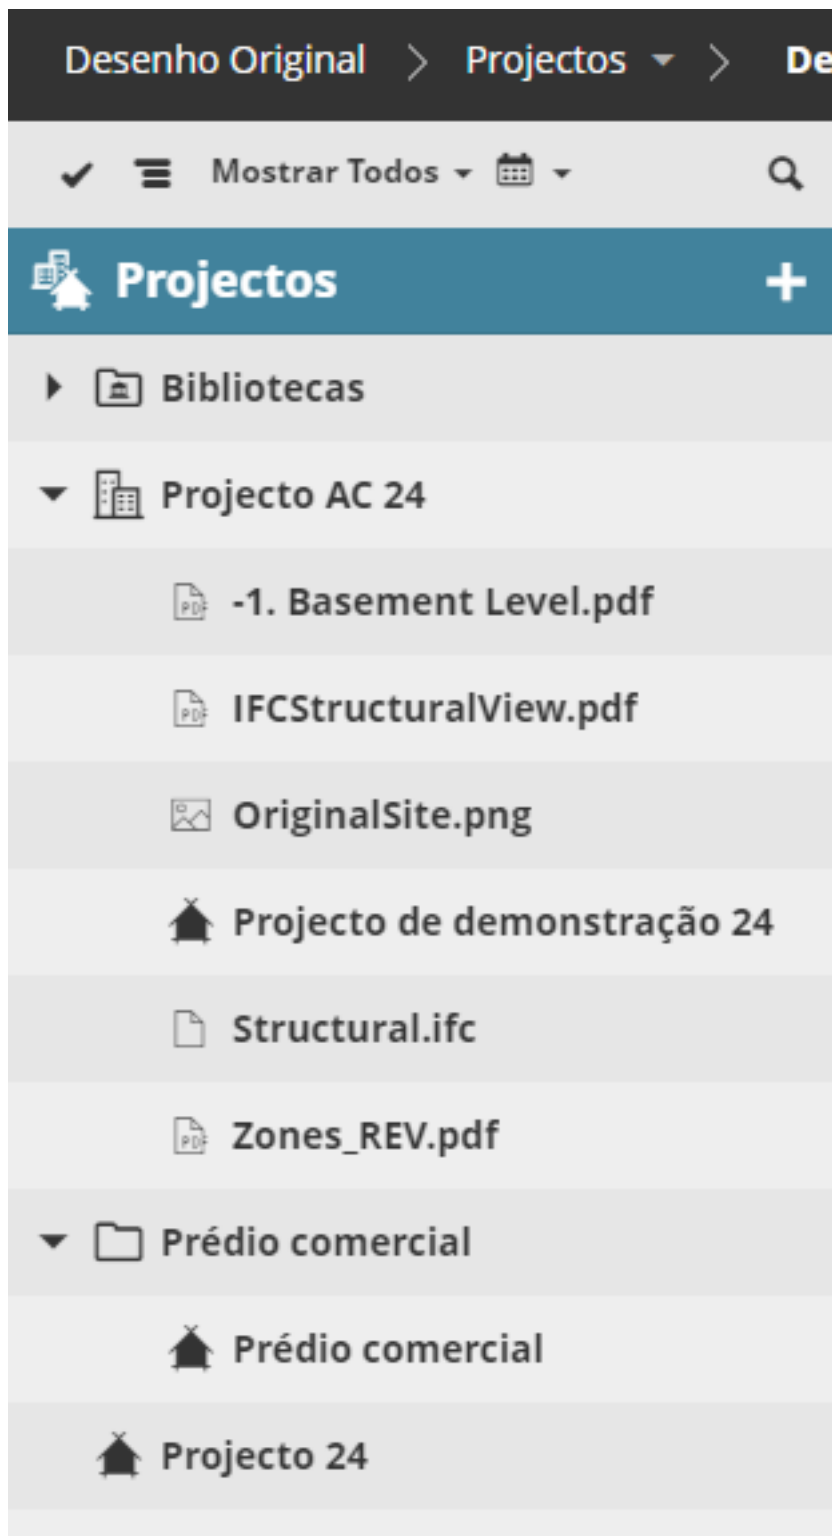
Desenho Original > Projectos > De

Mostrar Todos

Projectos +

Bibliotecas

Projecto AC 24

-1. Basement Level.pdf

IFCStructuralView.pdf

OriginalSite.png

Projecto de demonstração 24

Structural.ifc

Zones_REV.pdf

Prédio comercial

Prédio comercial

Projecto 24